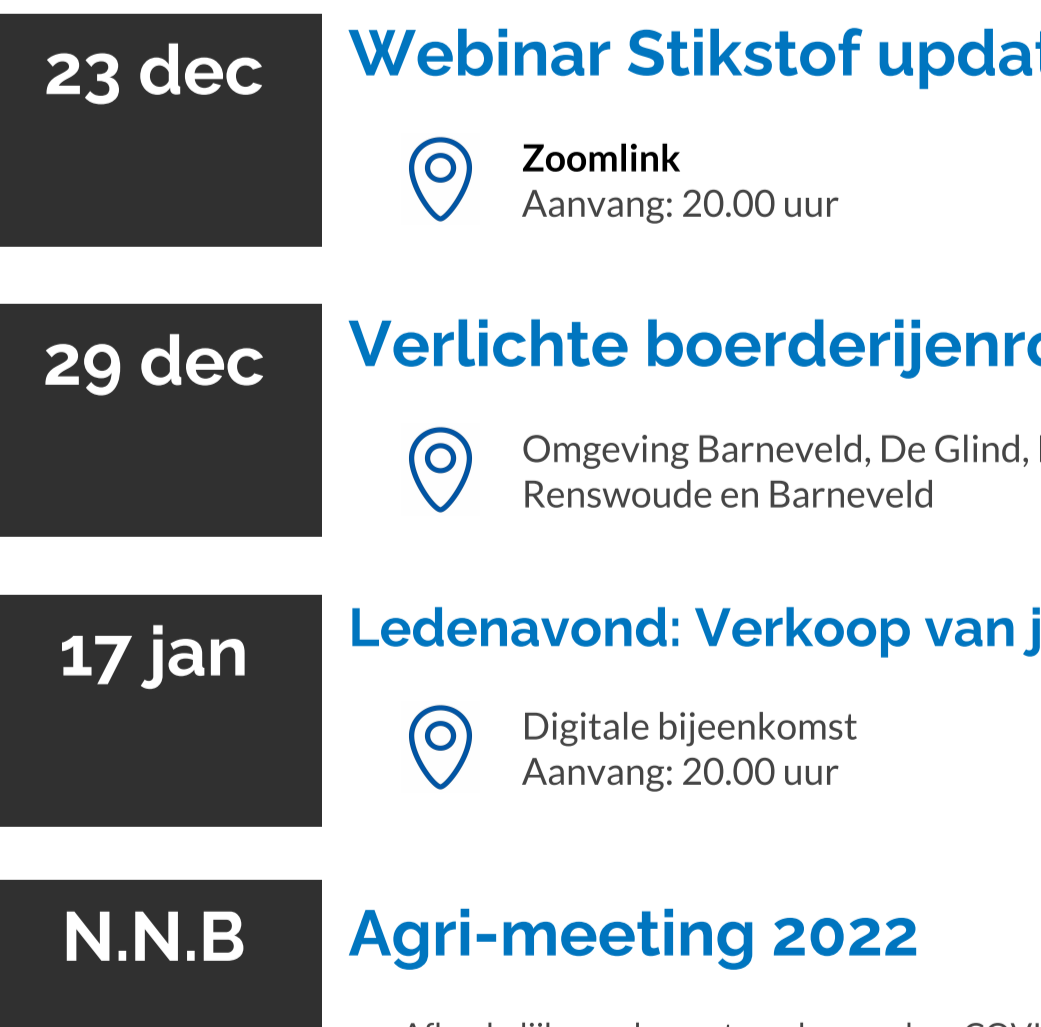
23 dec

Webinar Stikstof updat

Zoomlink
Aanvang: 20.00 uur

29 dec

Verlichte boerderijenro

Omgeving Barneveld, De Glind, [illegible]
Renswoude en Barneveld

17 jan

Ledenavond: Verkoop van j

Digitale bijeenkomst
Aanvang: 20.00 uur

N.N.B

Agri-meeting 2022

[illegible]